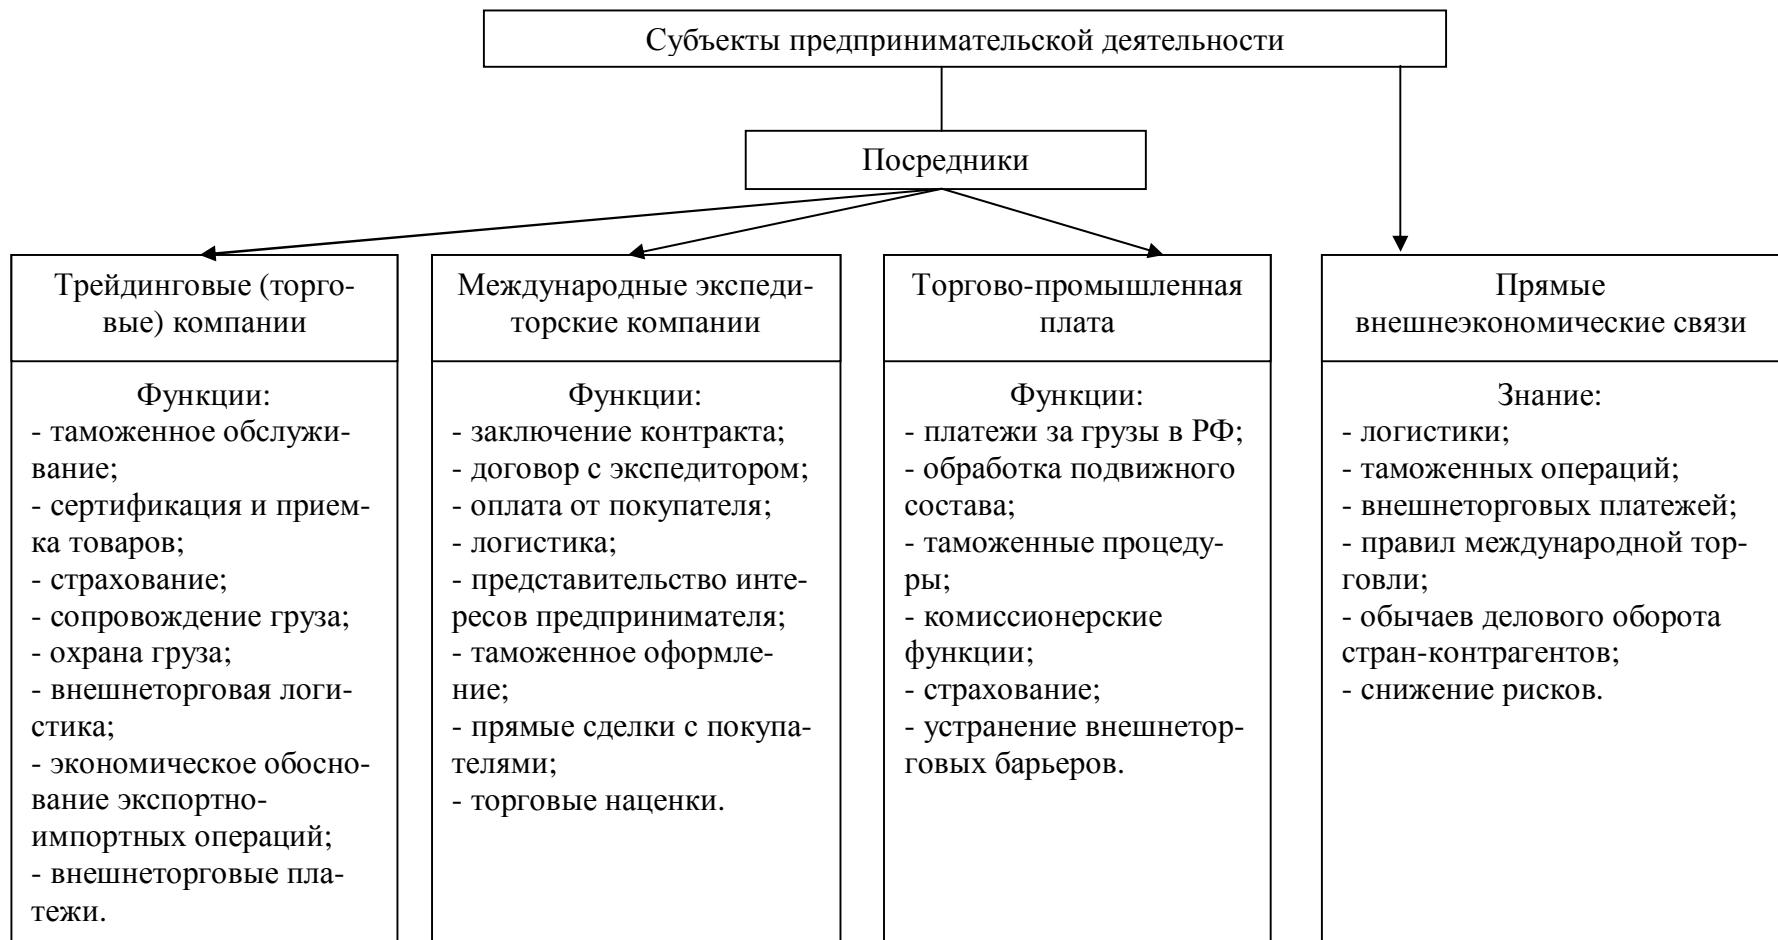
Субъекты предпринимательской деятельности

Посредники

Трейдинговые (торговые) компании

Функции:
- таможенное обслуживание;
- сертификация и приемка товаров;
- страхование;
- сопровождение груза;
- охрана груза;
- внешнеторговая логистика;
- экономическое обоснование экспортно-импортных операций;
- внешнеторговые платежи.

Международные экспедиторские компании

Функции:
- заключение контракта;
- договор с экспедитором;
- оплата от покупателя;
- логистика;
- представительство интересов предпринимателя;
- таможенное оформление;
- прямые сделки с покупателями;
- торговые наценки.

Торгово-промышленная плата

Функции:
- платежи за грузы в РФ;
- обработка подвижного состава;
- таможенные процедуры;
- комиссионерские функции;
- страхование;
- устранение внешнеторговых барьеров.

Прямые внешнеэкономические связи

Знание:
- логистики;
- таможенных операций;
- внешнеторговых платежей;
- правил международной торговли;
- обычаев делового оборота стран-контрагентов;
- снижение рисков.